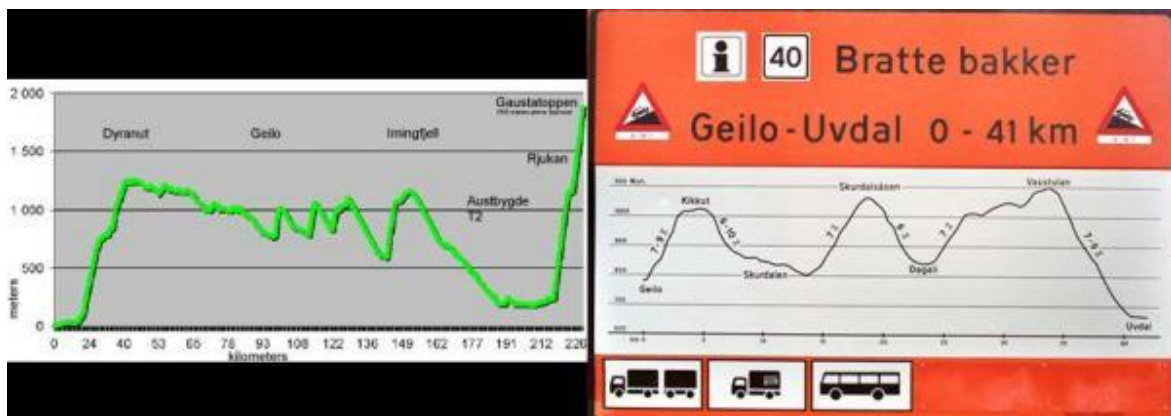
2 000
1 500
1 000
500
0
meters
Dyranut
Geilo
Imingfjell
Gaustatoppen
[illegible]
Rjukan
Austbygde
T2
0 24 40 53 65 78 93 108 122 136 149 162 177 191 212 220
kilometers

i 40 Bratte bakker
Geilo - Uvdal 0 - 41 km
Kikkut
Skurdalsåsen
Vasstulan
7-8 %
6-10 %
7 %
6 %
7 %
7-9 %
Geilo
Skurdalen
Dagali
Uvdal